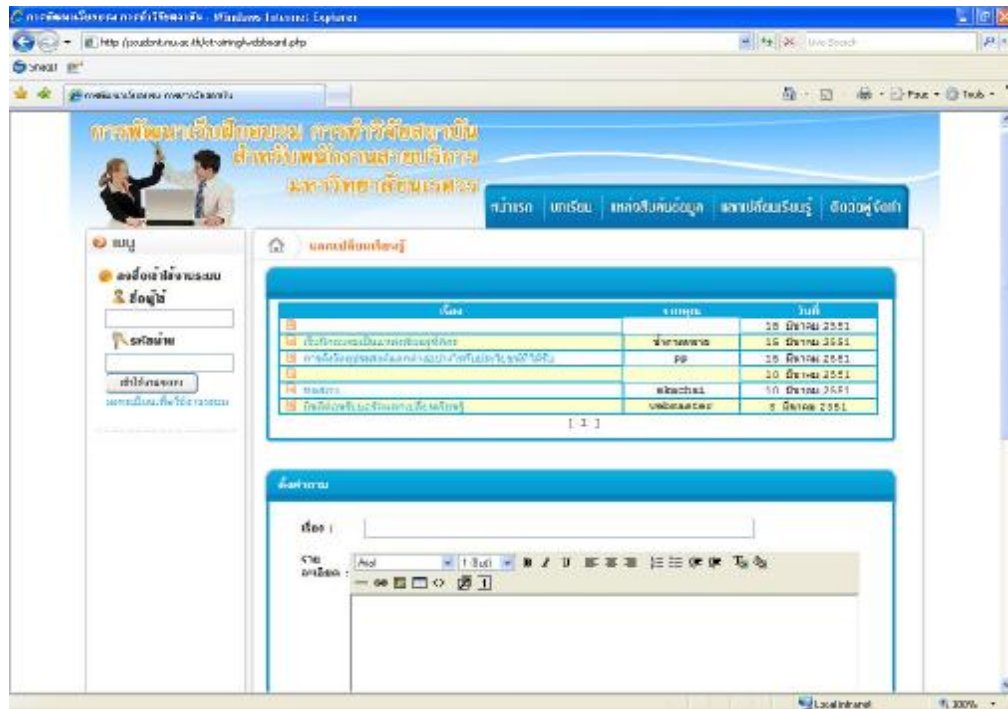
การพัฒนาเว็บฝึกอบรม การทำวิจัยสถาบัน - Windows Internet Explorer

http://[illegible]/webboard.php

Live Search

การพัฒนาเว็บฝึกอบรม การทำวิจัยสถาบัน

Page • Tools •

การพัฒนาเว็บฝึกอบรม การทำวิจัยสถาบัน สำหรับพนักงานสายบริการ มหาวิทยาลัยนเรศวร

หน้าแรก | บทเรียน | แหล่งสืบค้นข้อมูล | แลกเปลี่ยนเรียนรู้ | ติดต่อผู้จัดทำ

เมนู

ลงชื่อเข้าใช้งานระบบ

ชื่อผู้ใช้

รหัสผ่าน

เข้าใช้งานระบบ

ลงทะเบียนเพื่อใช้งานระบบ

แลกเปลี่ยนเรียนรู้

| เรื่อง | ผู้ตั้งกระทู้ | วันที่ |
|---|---|---|
| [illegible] | | 18 มีนาคม 2551 |
| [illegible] | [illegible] | 16 มีนาคม 2551 |
| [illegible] | pp | 16 มีนาคม 2551 |
| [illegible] | | 10 มีนาคม 2551 |
| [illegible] | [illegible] | 10 มีนาคม 2551 |
| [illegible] | webmaster | 5 มีนาคม 2551 |

[ 1 ]

ตั้งคำถาม

เรื่อง :

รายละเอียด :

Arial

1 (8 pt)

Local intranet

100%